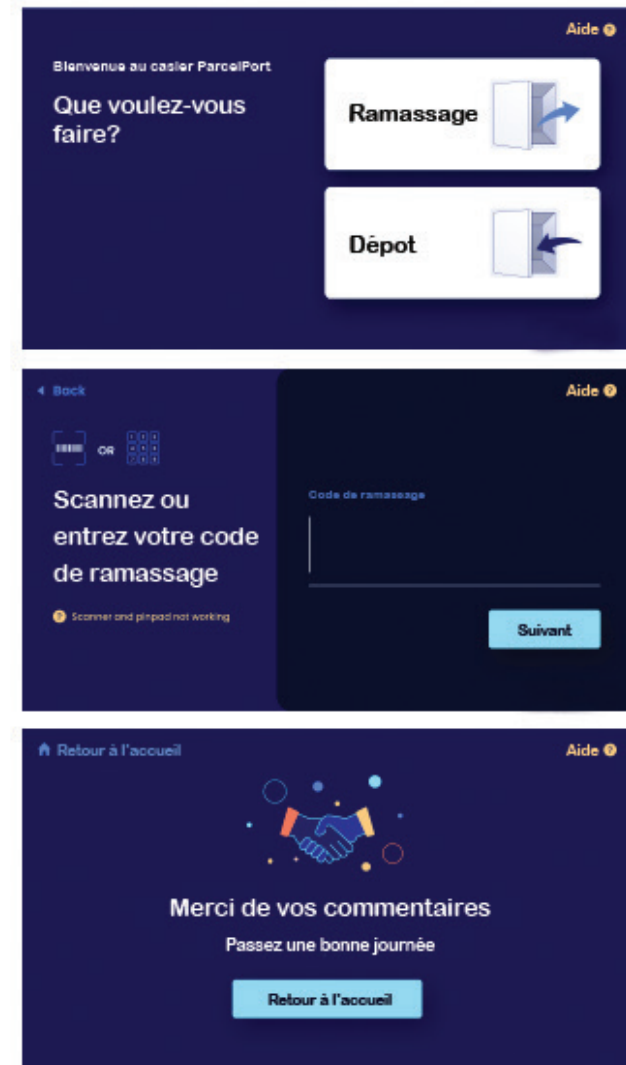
Aide

Bienvenue au casier ParcelPort

Que voulez-vous faire?

Ramassage

Dépot

Back

Aide

OR

Scannez ou entrez votre code de ramassage

Scanner and pinpad not working

Code de ramassage

Suivant

Retour à l'accueil

Aide

Merci de vos commentaires

Passez une bonne journée

Retour à l'accueil